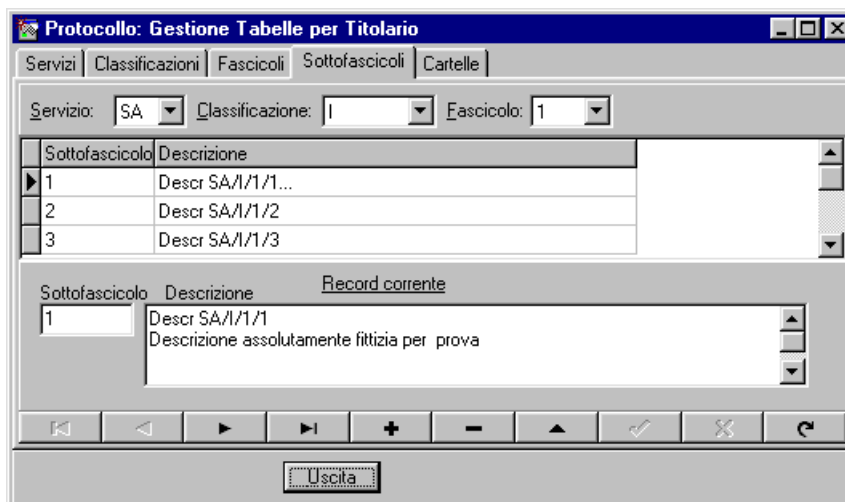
Protocollo: Gestione Tabelle per Titolario

Servizi | Classificazioni | Fascicoli | Sottofascicoli | Cartelle

Servizio: SA Classificazione: I Fascicolo: 1

| Sottofascicolo | Descrizione |
|---|---|
| 1 | Descr SA/I/1/1... |
| 2 | Descr SA/I/1/2 |
| 3 | Descr SA/I/1/3 |

Record corrente

Sottofascicolo Descrizione

1

Descr SA/I/1/1
Descrizione assolutamente fittizia per prova

Uscita